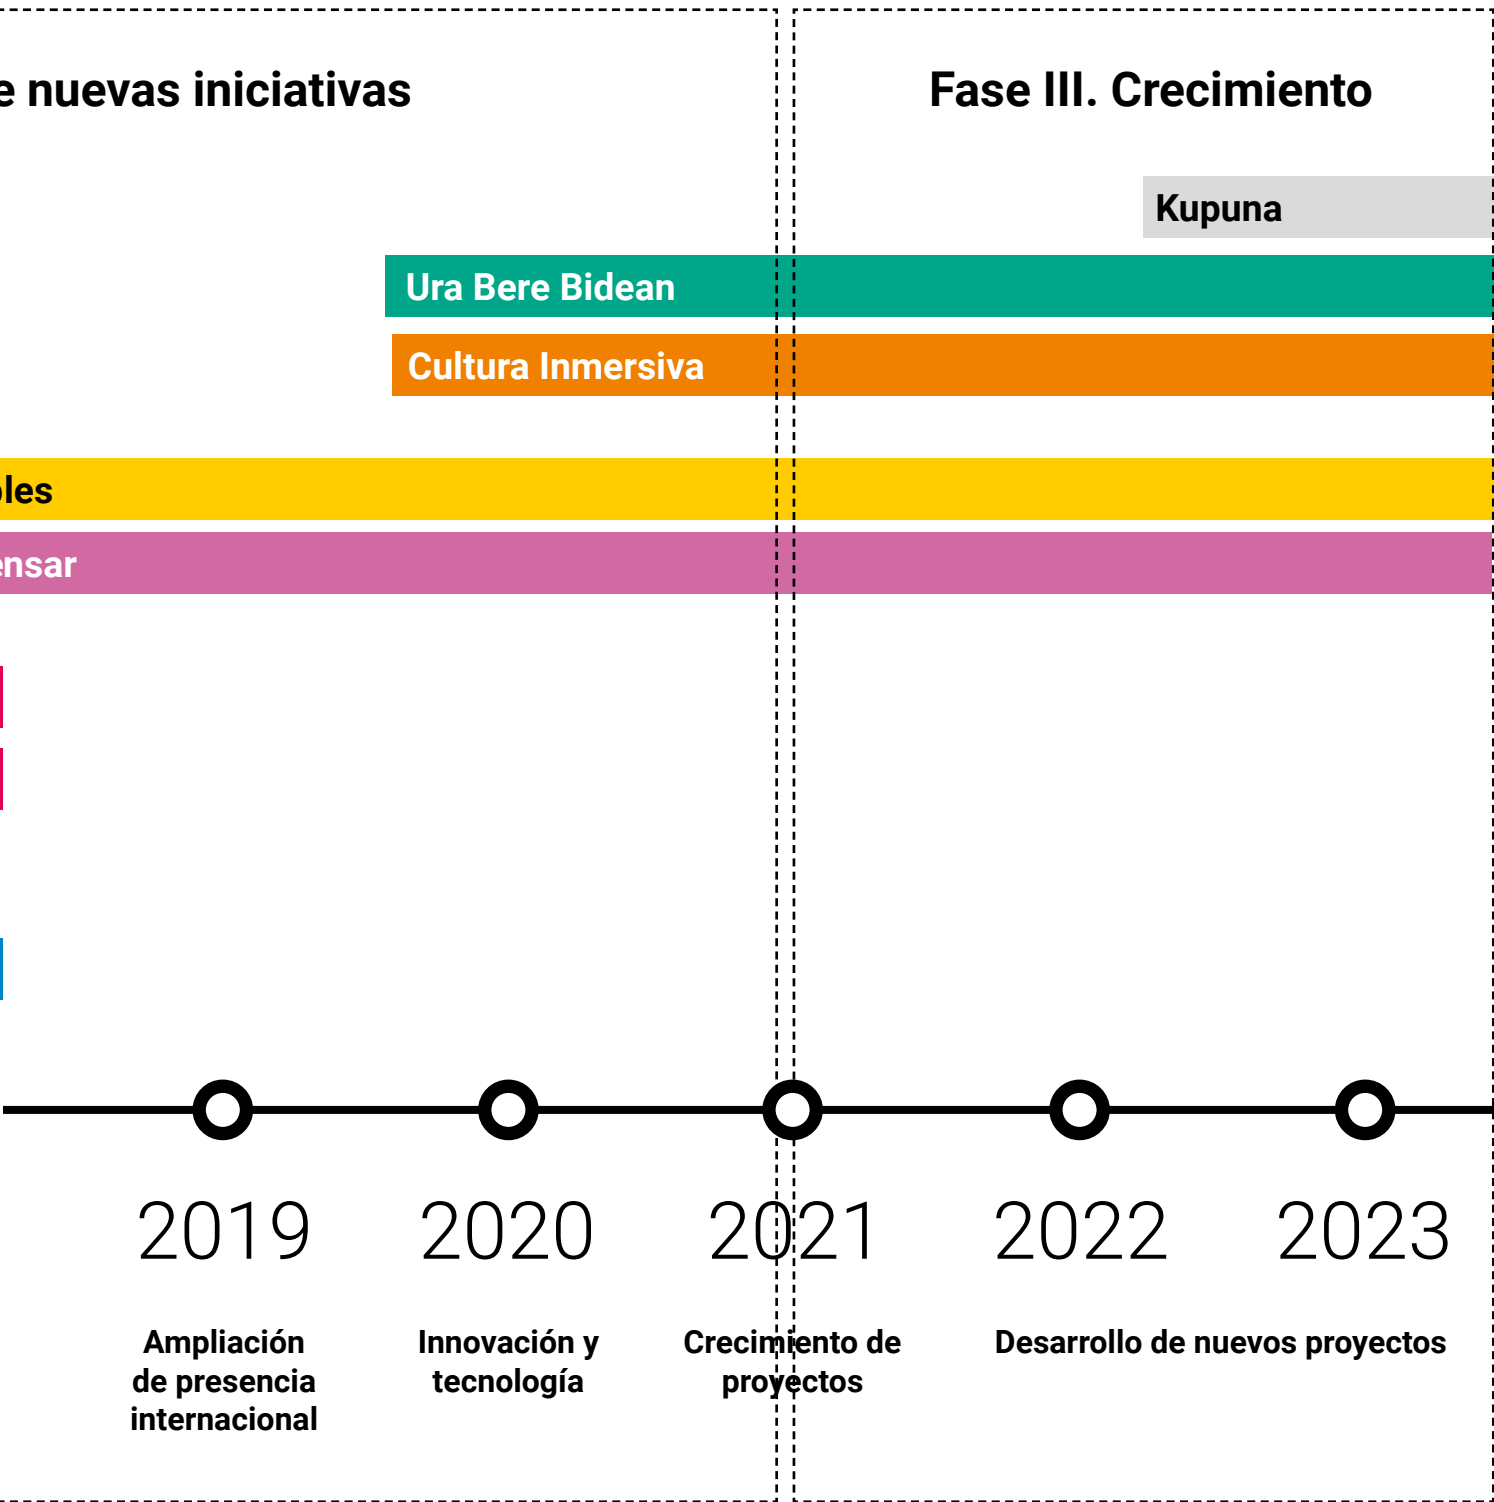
e nuevas iniciativas

Fase III. Crecimiento

Kupuna

Ura Bere Bidean

Cultura Inmersiva

les

nsar

2019

2020

2021

2022

2023

Ampliación de presencia internacional

Innovación y tecnología

Crecimiento de proyectos

Desarrollo de nuevos proyectos